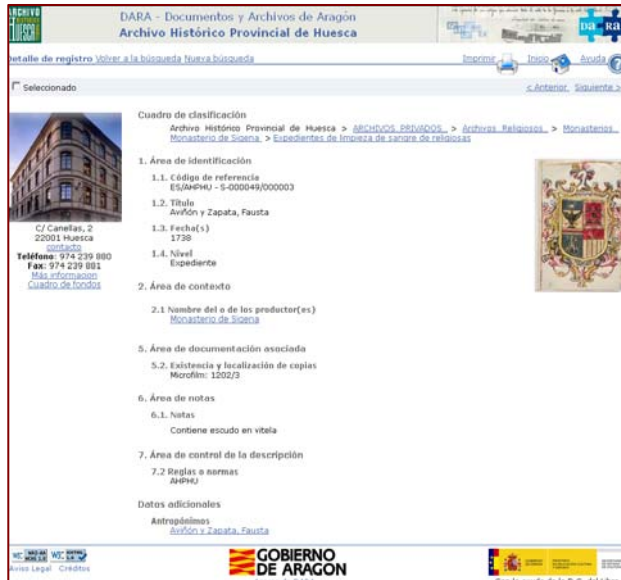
ARCHIVO HUESCA

DARA - Documentos y Archivos de Aragón
Archivo Histórico Provincial de Huesca

DA RA

Detalle de registro Volver a la búsqueda Nueva búsqueda

Imprimir Inicio Ayuda

Seleccionado

< Anterior Siguiente >

C/ Canellas, 2
22001 Huesca
contacto
Teléfono: 974 239 880
Fax: 974 239 881
Mas informacion
Cuadro de fondos

Cuadro de clasificación

Archivo Histórico Provincial de Huesca > ARCHIVOS PRIVADOS > Archivos Religiosos > Monasterios... Monasterio de Sigena > Expedientes de limpieza de sangre de religiosas

1. Área de identificación

1.1. Código de referencia
ES/AHPHU - S-000049/000003

1.2. Título
Aviñón y Zapata, Fausta

1.3. Fecha(s)
1738

1.4. Nivel
Expediente

2. Área de contexto

2.1 Nombre del o de los productor(es)
Monasterio de Sigena

5. Área de documentación asociada

5.2. Existencia y localización de copias
Microfilm: 1202/3

6. Área de notas

6.1. Notas
Contiene escudo en vitela

7. Área de control de la descripción

7.2 Reglas o normas
AHPHU

Datos adicionales

Antropónimos
Aviñón y Zapata, Fausta

Aviso Legal Créditos

GOBIERNO DE ARAGON